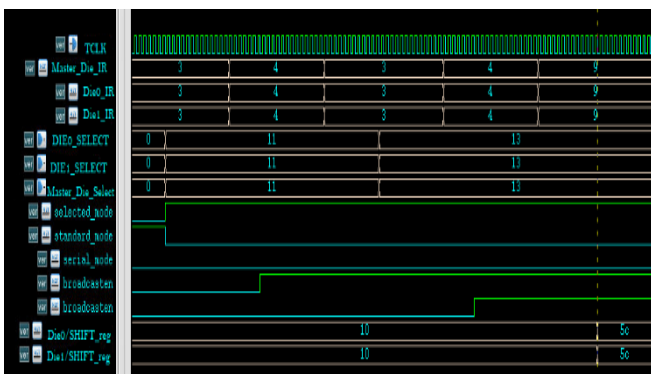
TCLK
Master_Die_IR 3 4 3 4 9
Die0_IR 3 4 3 4 9
Die1_IR 3 4 3 4 9
DIE0_SELECT 0 11 13
DIE1_SELECT 0 11 13
Master_Die_Select 0 11 13
selected_mode
standard_mode
serial_mode
broadcasten
broadcasten
Die0/SHIFT_reg 10 5c
Die1/SHIFT_reg 10 5c